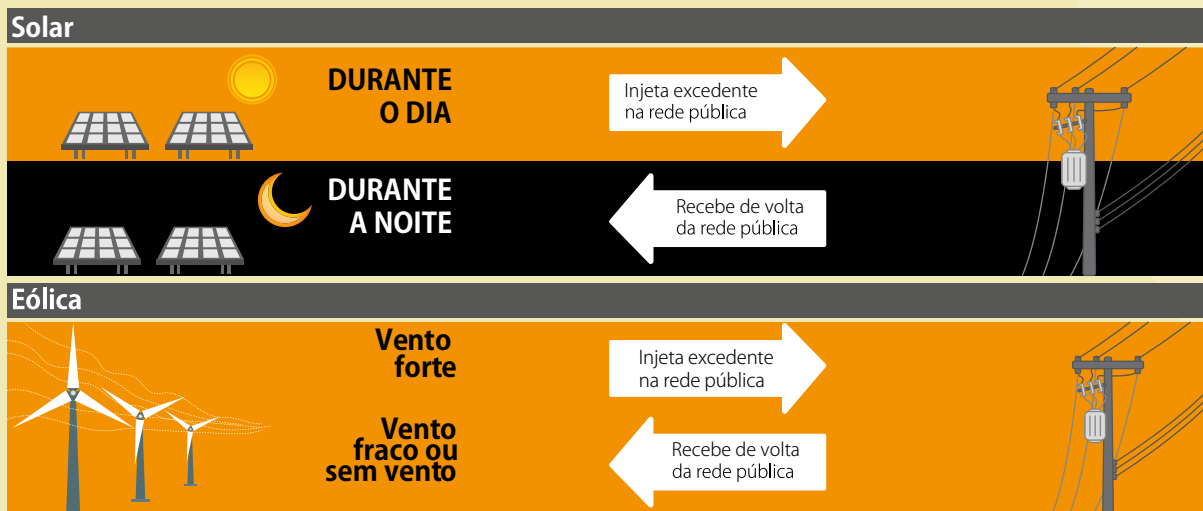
Solar

DURANTE
O DIA

Injeta excedente
na rede pública

DURANTE
A NOITE

Recebe de volta
da rede pública

Eólica

Vento
forte

Injeta excedente
na rede pública

Vento
fraco ou
sem vento

Recebe de volta
da rede pública